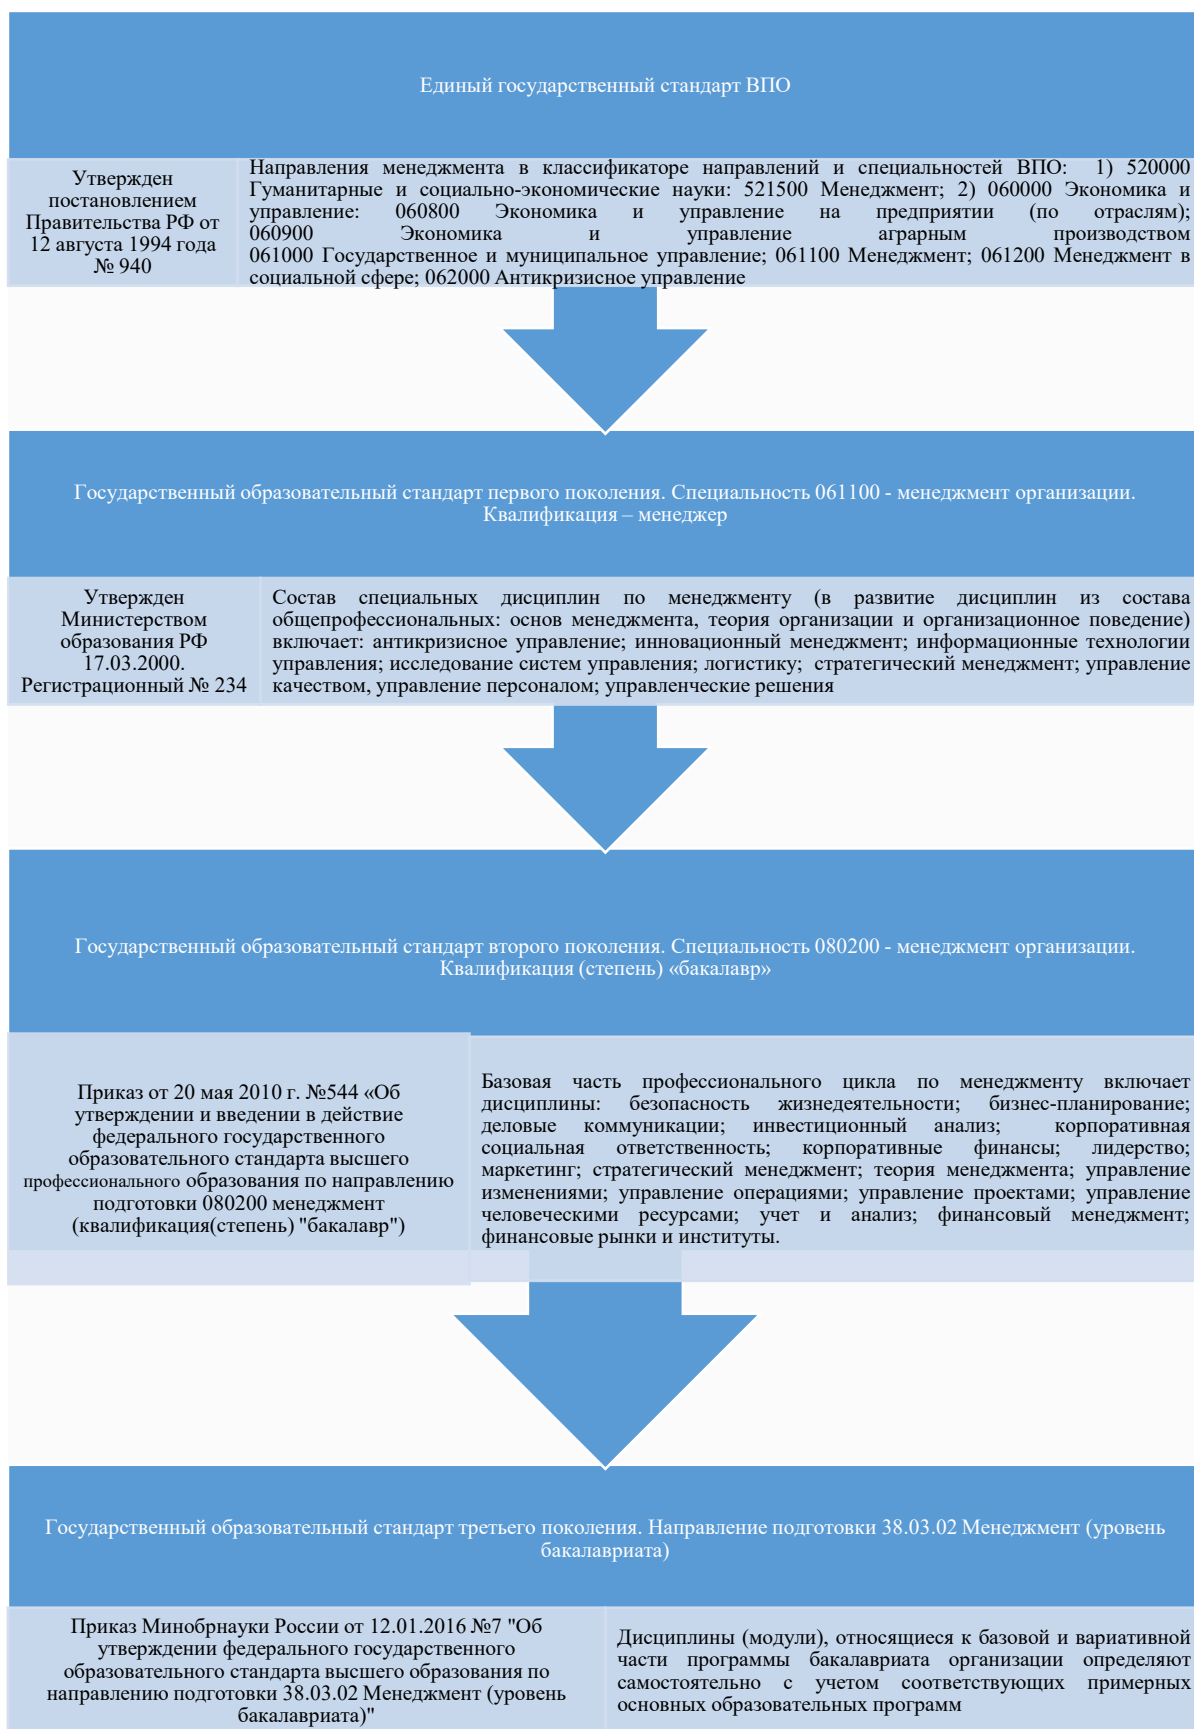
Единый государственный стандарт ВПО

Утвержден постановлением Правительства РФ от 12 августа 1994 года № 940

Направления менеджмента в классификаторе направлений и специальностей ВПО: 1) 520000 Гуманитарные и социально-экономические науки: 521500 Менеджмент; 2) 060000 Экономика и управление: 060800 Экономика и управление на предприятии (по отраслям); 060900 Экономика и управление аграрным производством 061000 Государственное и муниципальное управление; 061100 Менеджмент; 061200 Менеджмент в социальной сфере; 062000 Антикризисное управление

Государственный образовательный стандарт первого поколения. Специальность 061100 - менеджмент организации. Квалификация – менеджер

Утвержден Министерством образования РФ 17.03.2000. Регистрационный № 234

Состав специальных дисциплин по менеджменту (в развитие дисциплин из состава общепрофессиональных: основ менеджмента, теория организации и организационное поведение) включает: антикризисное управление; инновационный менеджмент; информационные технологии управления; исследование систем управления; логистику; стратегический менеджмент; управление качеством, управление персоналом; управленческие решения

Государственный образовательный стандарт второго поколения. Специальность 080200 - менеджмент организации. Квалификация (степень) «бакалавр»

Приказ от 20 мая 2010 г. №544 «Об утверждении и введении в действие федерального государственного образовательного стандарта высшего профессионального образования по направлению подготовки 080200 менеджмент (квалификация(степень) "бакалавр")

Базовая часть профессионального цикла по менеджменту включает дисциплины: безопасность жизнедеятельности; бизнес-планирование; деловые коммуникации; инвестиционный анализ; корпоративная социальная ответственность; корпоративные финансы; лидерство; маркетинг; стратегический менеджмент; теория менеджмента; управление изменениями; управление операциями; управление проектами; управление человеческими ресурсами; учет и анализ; финансовый менеджмент; финансовые рынки и институты.

Государственный образовательный стандарт третьего поколения. Направление подготовки 38.03.02 Менеджмент (уровень бакалавриата)

Приказ Минобрнауки России от 12.01.2016 №7 "Об утверждении федерального государственного образовательного стандарта высшего образования по направлению подготовки 38.03.02 Менеджмент (уровень бакалавриата)"

Дисциплины (модули), относящиеся к базовой и вариативной части программы бакалавриата организации определяют самостоятельно с учетом соответствующих примерных основных образовательных программ